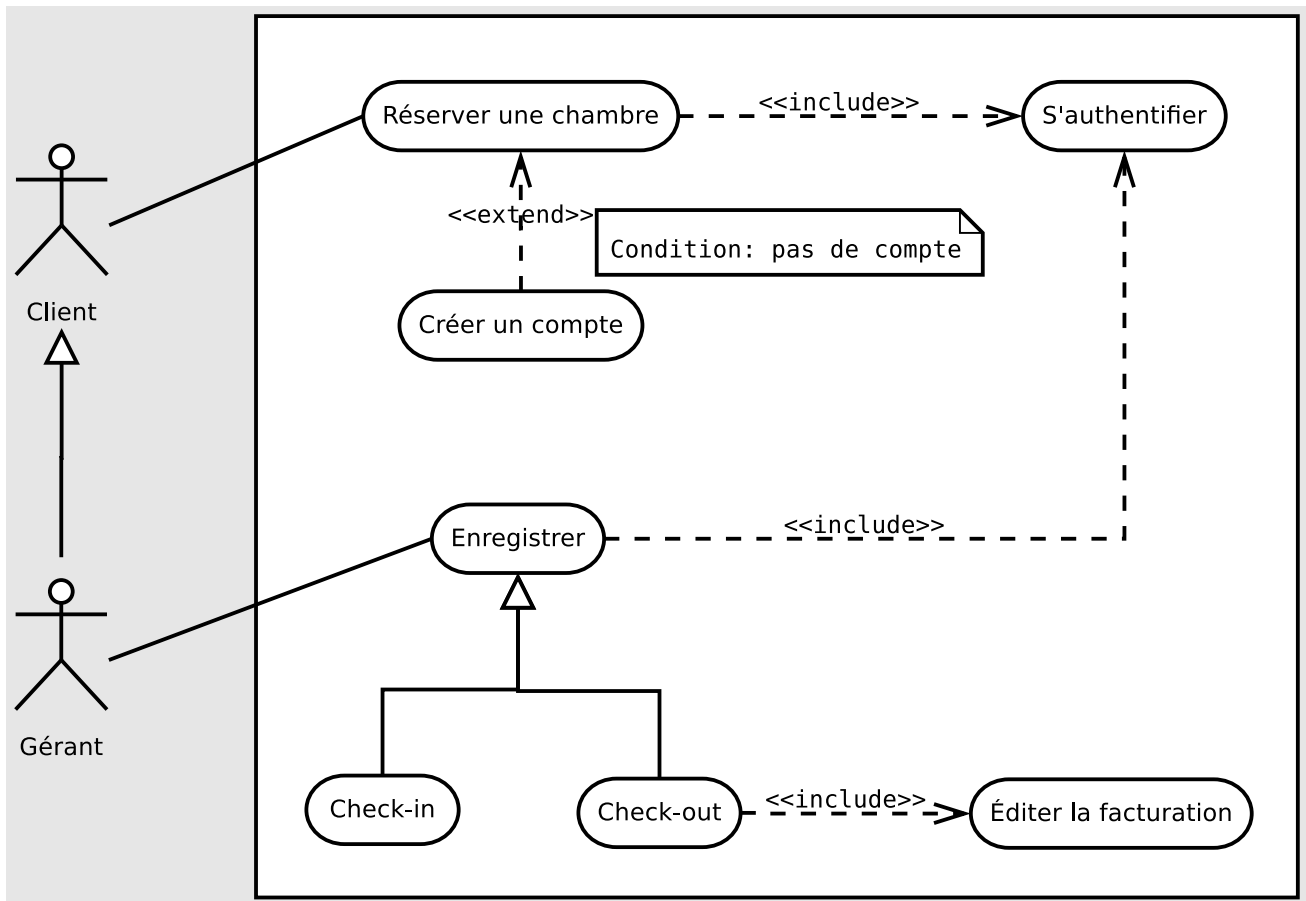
Client

Gérant

Réserver une chambre

<<include>>

S'authentifier

<<extend>>

Condition: pas de compte

Créer un compte

Enregistrer

<<include>>

Check-in

Check-out

<<include>>

Éditer la facturation